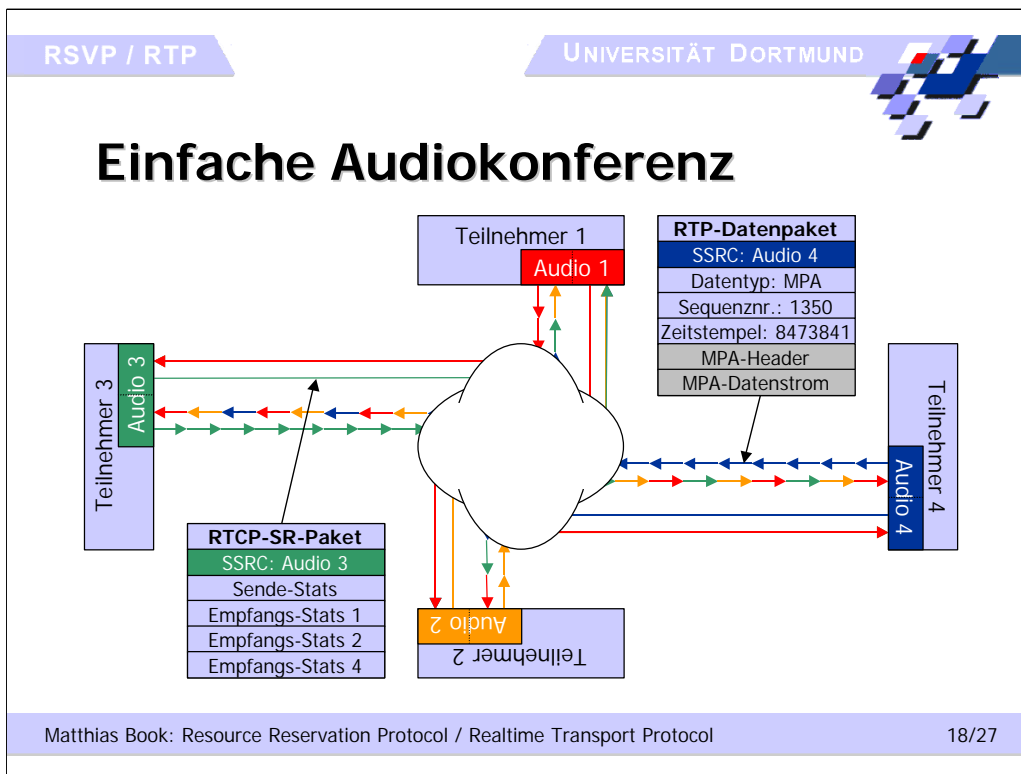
RSVP / RTP

UNIVERSITÄT DORTMUND

Einfache Audiokonferenz

Teilnehmer 1
Audio 1

RTP-Datenpaket
SSRC: Audio 4
Datentyp: MPA
Sequenznr.: 1350
Zeitstempel: 8473841
MPA-Header
MPA-Datenstrom

Teilnehmer 3
Audio 3

Teilnehmer 4
Audio 4

RTCP-SR-Paket
SSRC: Audio 3
Sende-Stats
Empfangs-Stats 1
Empfangs-Stats 2
Empfangs-Stats 4

Audio 2
Teilnehmer 2

Matthias Book: Resource Reservation Protocol / Realtime Transport Protocol

18/27